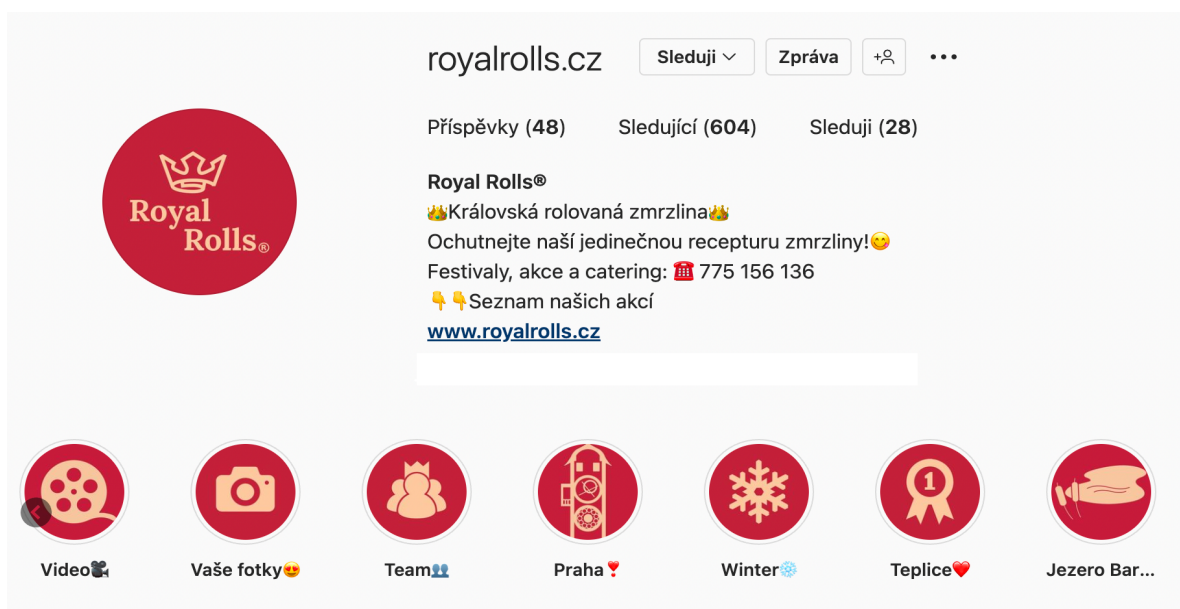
royalrolls.cz

Sleduji

Zpráva

Příspěvky (48)

Sledující (604)

Sleduji (28)

Royal Rolls®

Royal Rolls®

👑Královská rolovaná zmrzlina👑
Ochutnejte naší jedinečnou recepturu zmrzliny!😋
Festivaly, akce a catering: ☎️ 775 156 136
👇👇Seznam našich akcí
www.royalrolls.cz

1

Video🎥

Vaše fotky😍

Team👥

Praha❣️

Winter❄️

Teplice❤️

Jezero Bar...